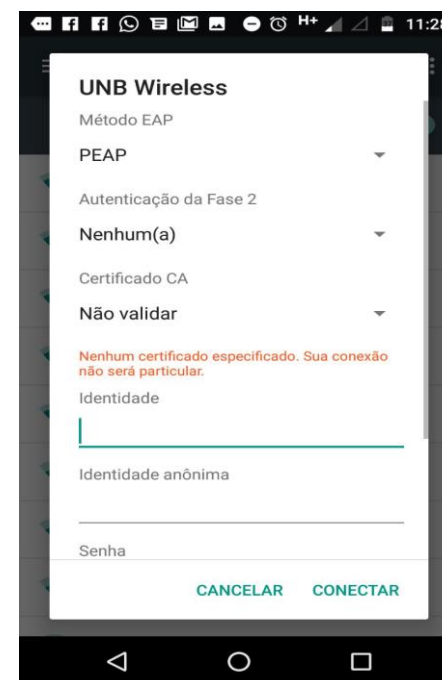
H+ 11:28

UNB Wireless

Método EAP

PEAP

Autenticação da Fase 2

Nenhum(a)

Certificado CA

Não validar

Nenhum certificado especificado. Sua conexão não será particular.

Identidade

Identidade anônima

Senha

CANCELAR CONECTAR